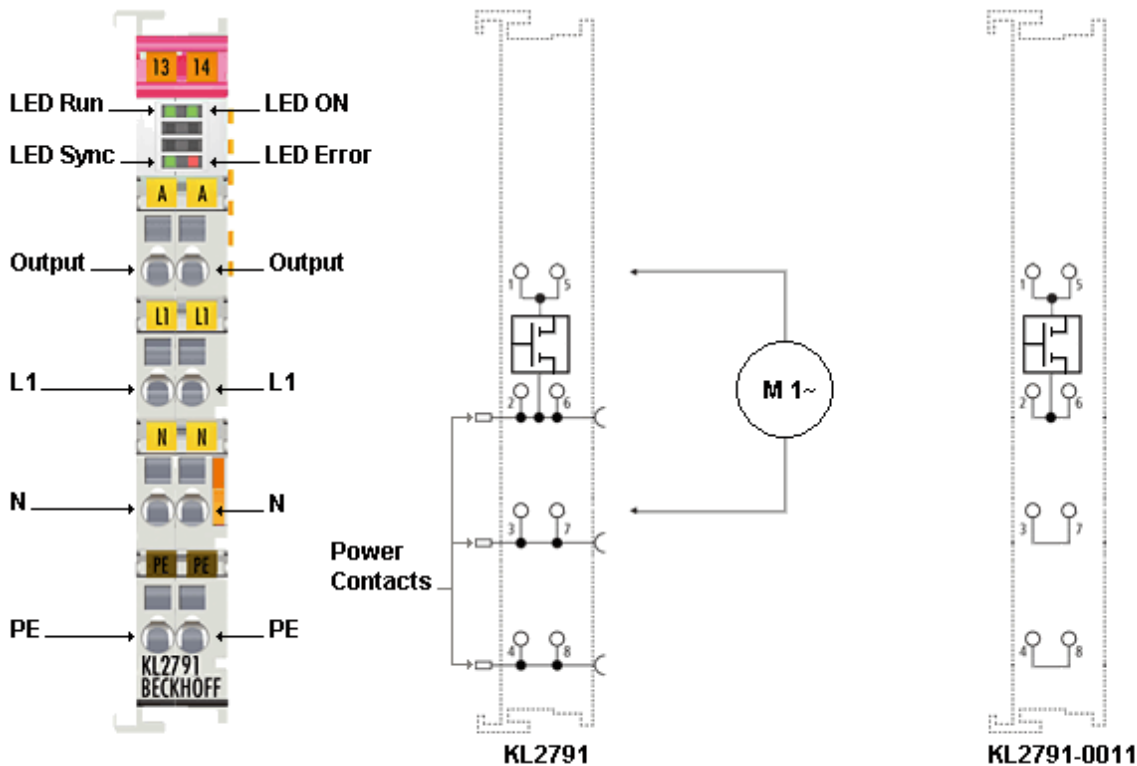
13 14

LED Run

LED ON

LED Sync

LED Error

A A

Output

Output

L1 L1

L1

L1

N N

N

N

PE PE

PE

PE

KL2791
BECKHOFF

1 5

2 6

3 7

4 8

Power Contacts

M 1~

1 5

2 6

3 7

4 8

KL2791

KL2791-0011